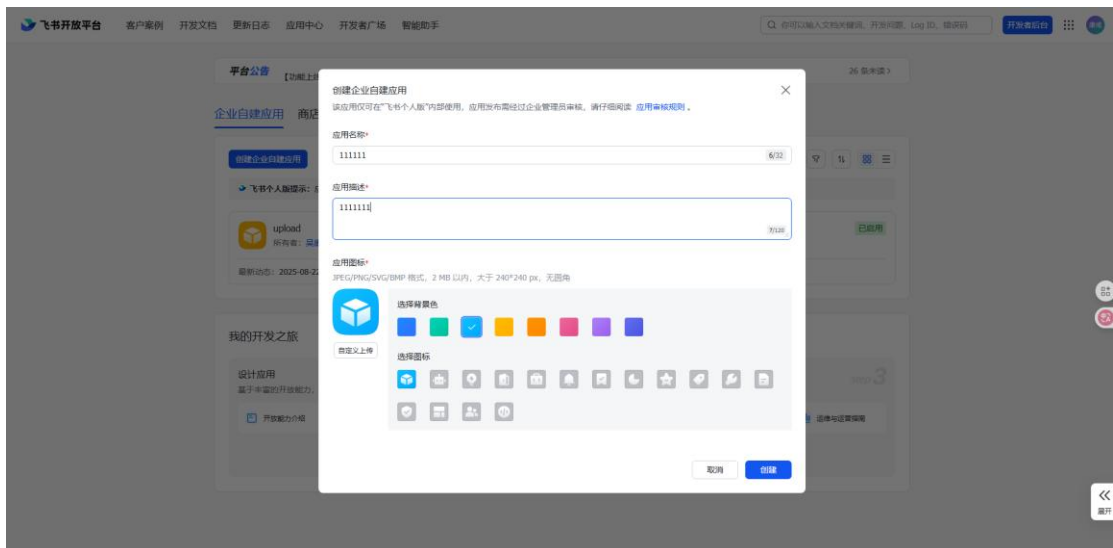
飞书开放平台 客户案例 开发文档 更新日志 应用中心 开发者广场 智能助手

你可以输入文档关键词、开发问题、Log ID、错误码

开发者后台

平台公告 【功能上新

26 条未读 >

企业自建应用 商店

创建企业自建应用

飞书个人版提示：

upload

所有者：

最新动态：2025-08-2

已启用

我的开发之旅

设计应用

基于丰富的开放能力

开放能力介绍

运维与运营指南

3

创建企业自建应用

该应用仅可在"飞书个人版"内部使用，应用发布需经过企业管理员审核，请仔细阅读 应用审核规则 。

应用名称*

111111

6/32

应用描述*

1111111

7/120

应用图标*

JPEG/PNG/SVG/BMP 格式，2 MB 以内，大于 240*240 px，无圆角

自定义上传

选择背景色

选择图标

取消

创建

展开